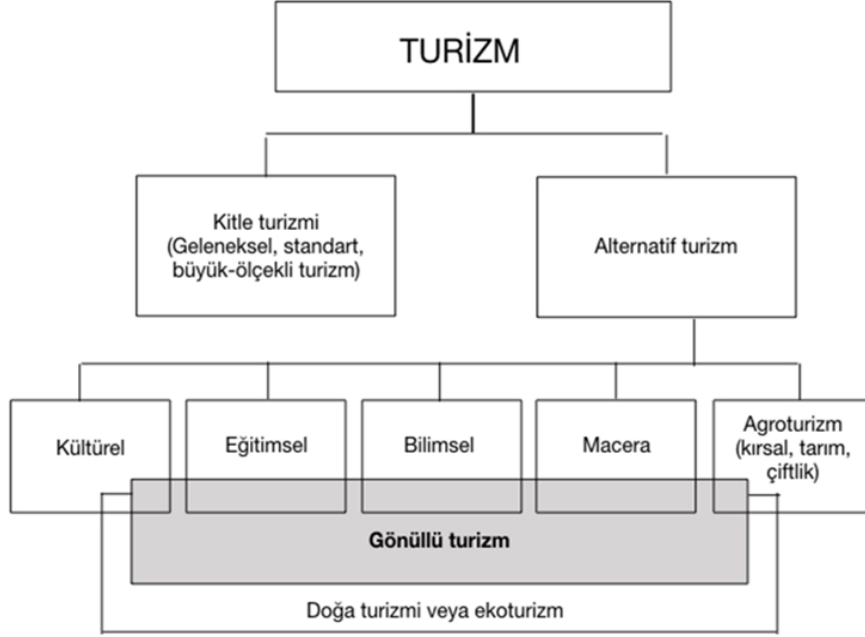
TURİZM

Kitle turizmi (Geleneksel, standart, büyük-ölçekli turizm)

Alternatif turizm

Kültürel

Eğitimsel

Bilimsel

Macera

Agroturizm (kırsal, tarım, çiftlik)

Gönüllü turizm

Doğa turizmi veya ekoturizm